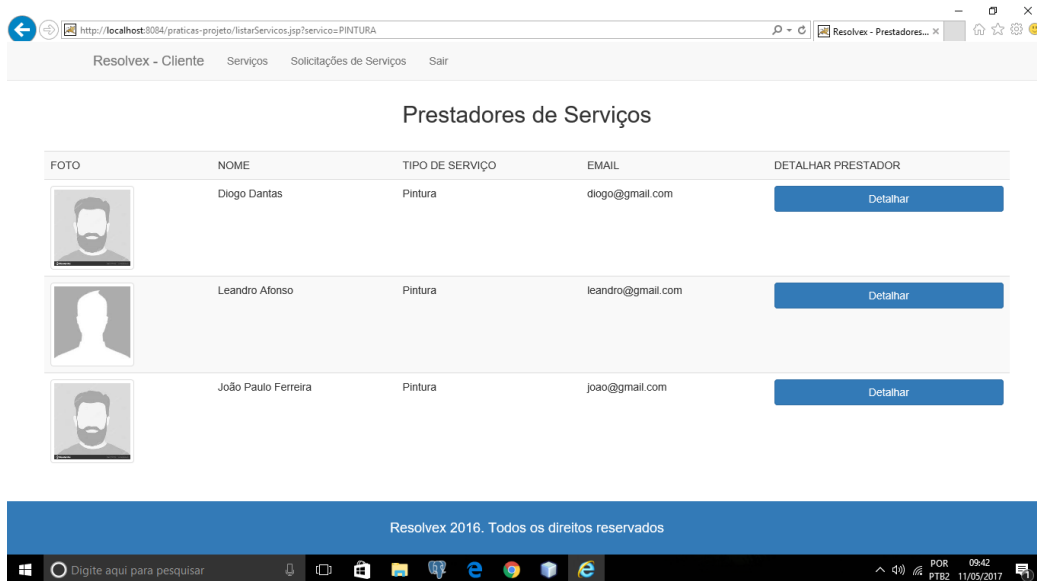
http://localhost:8084/praticas-projeto/listarServicos.jsp?servico=PINTURA

Resolvex - Prestadores... ×

Resolvex - Cliente Serviços Solicitações de Serviços Sair

Prestadores de Serviços

| FOTO | NOME | TIPO DE SERVIÇO | EMAIL | DETALHAR PRESTADOR |
|---|---|---|---|---|
| | Diogo Dantas | Pintura | diogo@gmail.com | Detalhar |
| | Leandro Afonso | Pintura | leandro@gmail.com | Detalhar |
| | João Paulo Ferreira | Pintura | joao@gmail.com | Detalhar |

Resolvex 2016. Todos os direitos reservados

Digite aqui para pesquisar

POR PTB2 09:42 11/05/2017